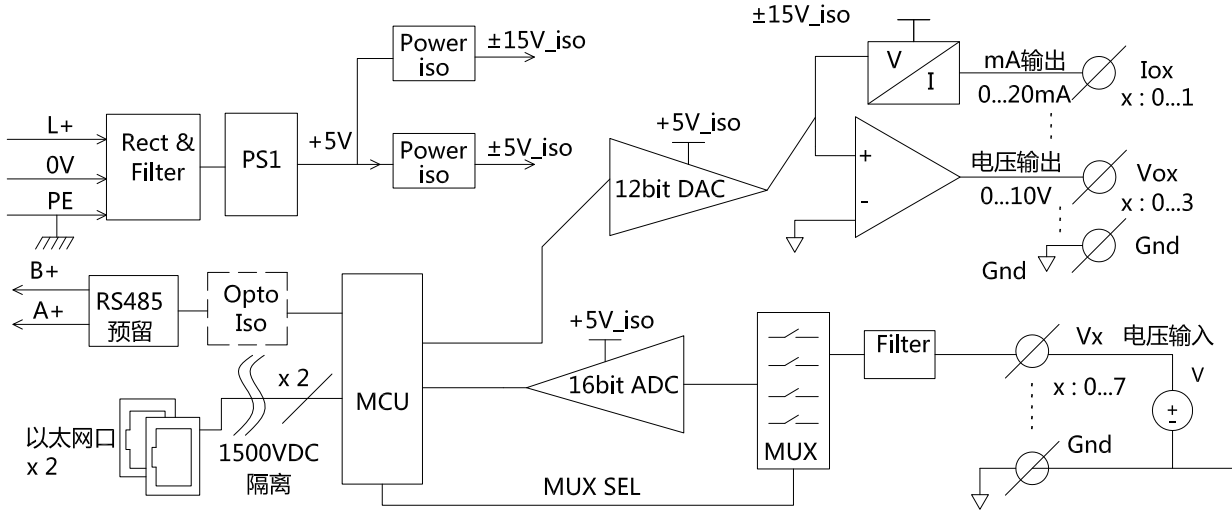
L+
0V
PE
Rect & Filter
PS1
+5V
Power iso
±15V_iso
Power iso
±5V_iso
±15V_iso
+5V_iso
12bit DAC
V
I
mA输出
0...20mA
Iox
x : 0...1
+
-
电压输出
0...10V
Vox
x : 0...3
Gnd
Gnd
B+
A+
RS485
预留
Opto Iso
MCU
x 2
以太网口
x 2
1500VDC
隔离
+5V_iso
16bit ADC
MUX
Filter
Vx
电压输入
V
+
-
x : 0...7
Gnd
MUX SEL